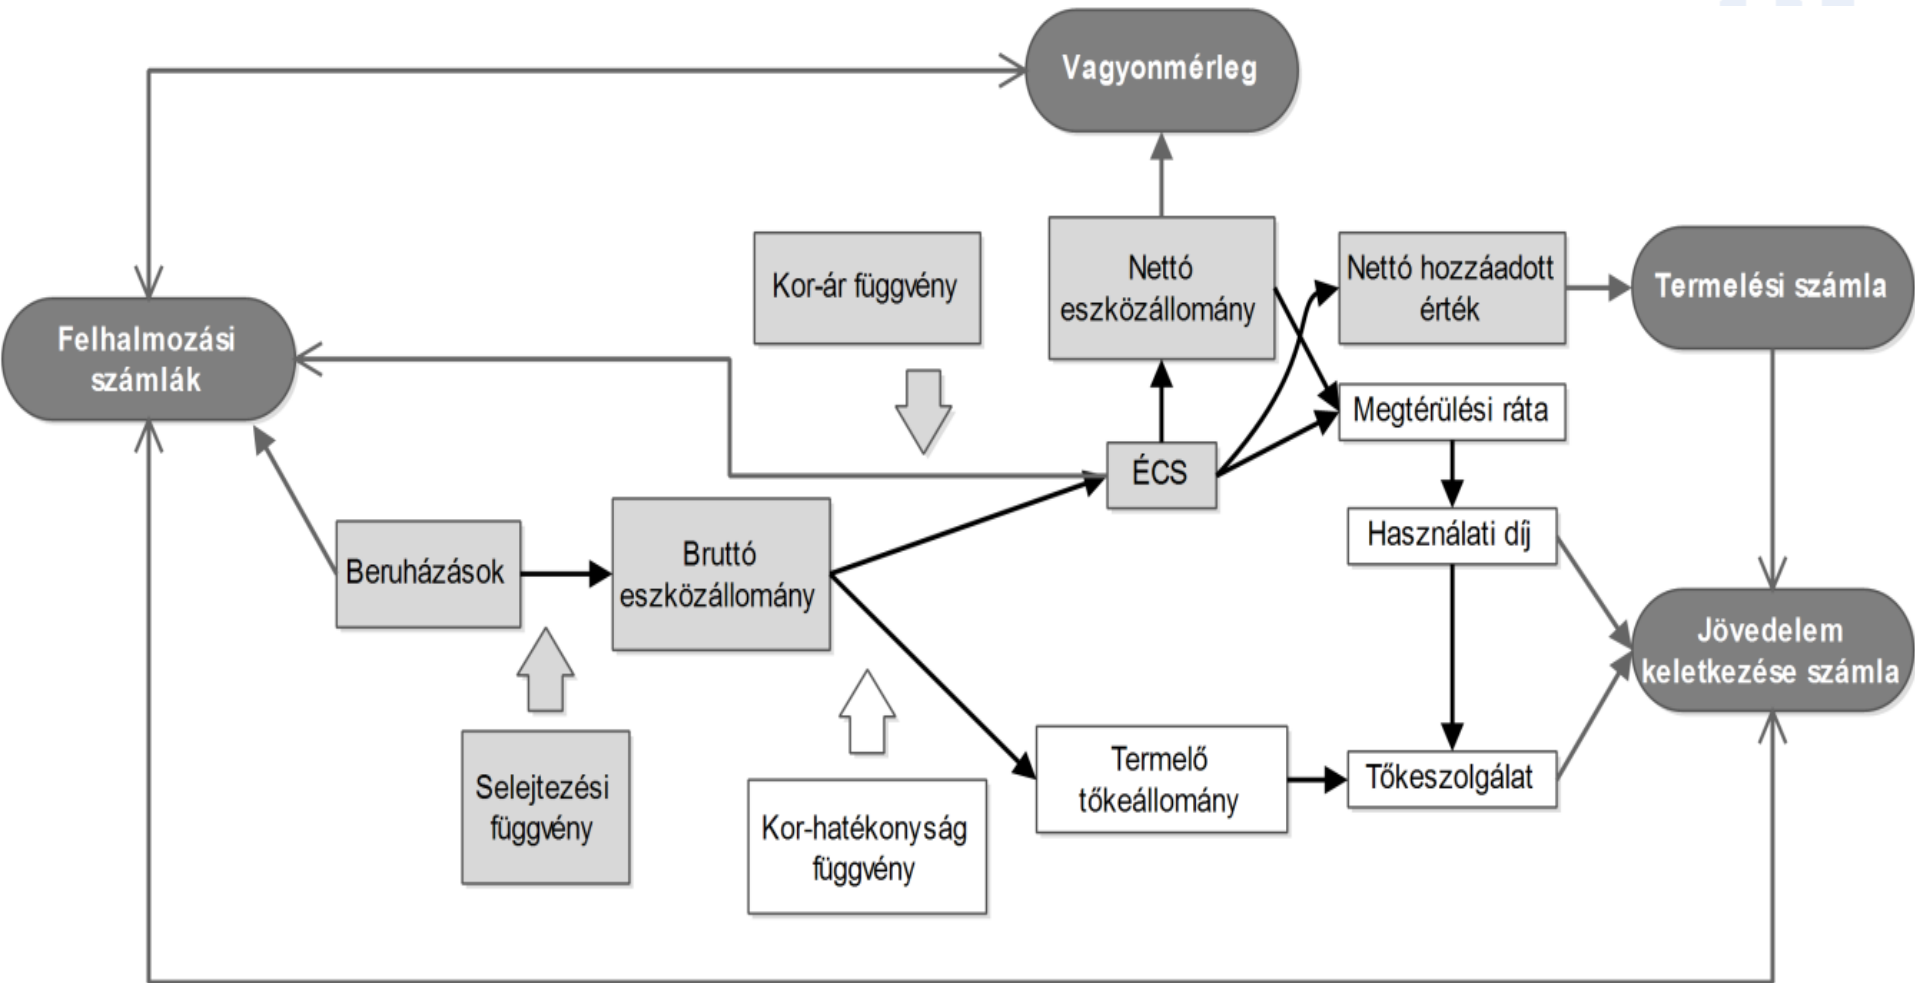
Vagyonmérleg

Kor-ár függvény

Nettó eszközállomány

Nettó hozzáadott érték

Termelési számla

Felhalmozási számlák

Megtérülési ráta

ÉCS

Használati díj

Beruházások

Bruttó eszközállomány

Jövedelem keletkezése számla

Termelő tőkeállomány

Tőkeszolgálat

Selejtezési függvény

Kor-hatékonyság függvény